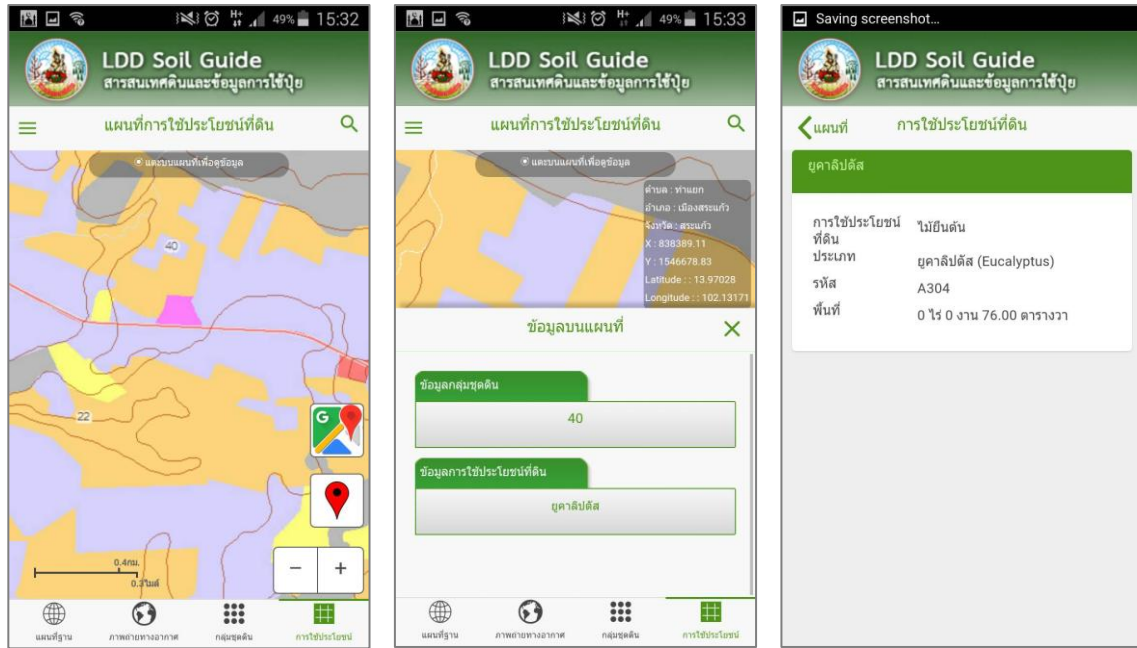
49% 15:32

LDD Soil Guide
สารสนเทศดินและข้อมูลการใช้ปุ๋ย

แผนที่การใช้ประโยชน์ที่ดิน

แตะบนแผนที่เพื่อดูข้อมูล

40

22

0.4กม.
0.3ไมล์

−
+

แผนที่ฐาน
ภาพถ่ายทางอากาศ
กลุ่มชุดดิน
การใช้ประโยชน์

49% 15:33

LDD Soil Guide
สารสนเทศดินและข้อมูลการใช้ปุ๋ย

แผนที่การใช้ประโยชน์ที่ดิน

แตะบนแผนที่เพื่อดูข้อมูล

ตำบล : ท่าแยก
อำเภอ : เมืองสระแก้ว
จังหวัด : สระแก้ว
X : 838389.11
Y : 1546678.83
Latitude : : 13.97028
Longitude : : 102.13171

ข้อมูลบนแผนที่

ข้อมูลกลุ่มชุดดิน
40

ข้อมูลการใช้ประโยชน์ที่ดิน
ยูคาลิปตัส

แผนที่ฐาน
ภาพถ่ายทางอากาศ
กลุ่มชุดดิน
การใช้ประโยชน์

Saving screenshot...

LDD Soil Guide
สารสนเทศดินและข้อมูลการใช้ปุ๋ย

แผนที่
การใช้ประโยชน์ที่ดิน

ยูคาลิปตัส

| การใช้ประโยชน์ที่ดิน | ไม้ยืนต้น |
|---|---|
| ประเภท | ยูคาลิปตัส (Eucalyptus) |
| รหัส | A304 |
| พื้นที่ | 0 ไร่ 0 งาน 76.00 ตารางวา |